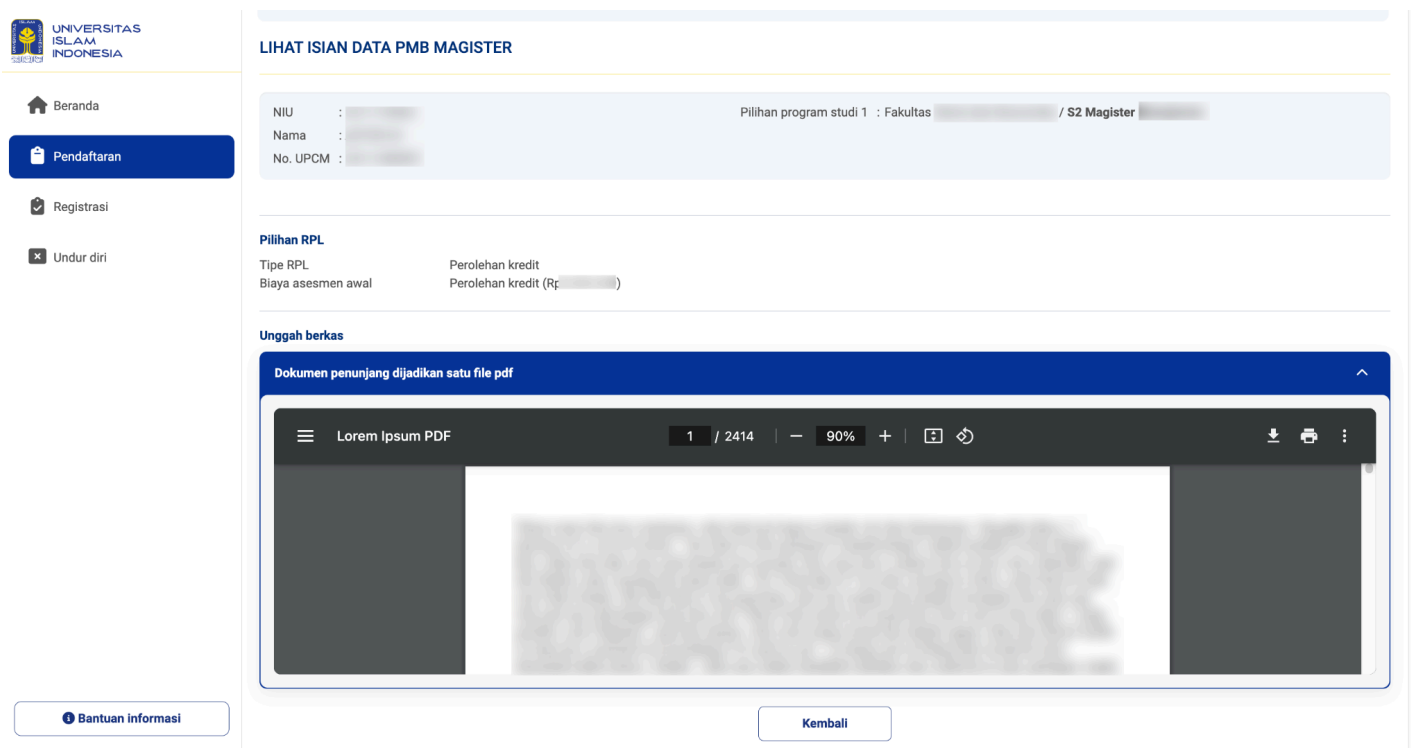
UNIVERSITAS ISLAM INDONESIA

Beranda

Pendaftaran

Registrasi

Undur diri

Bantuan informasi

LIHAT ISIAN DATA PMB MAGISTER

NIU : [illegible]
Nama : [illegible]
No. UPCM : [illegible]

Pilihan program studi 1 : Fakultas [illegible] / S2 Magister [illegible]

Pilihan RPL

Tipe RPL Perolehan kredit
Biaya asesmen awal Perolehan kredit (Rp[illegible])

Unggah berkas

Dokumen penunjang dijadikan satu file pdf

Lorem Ipsum PDF 1 / 2414 90%

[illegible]

Kembali